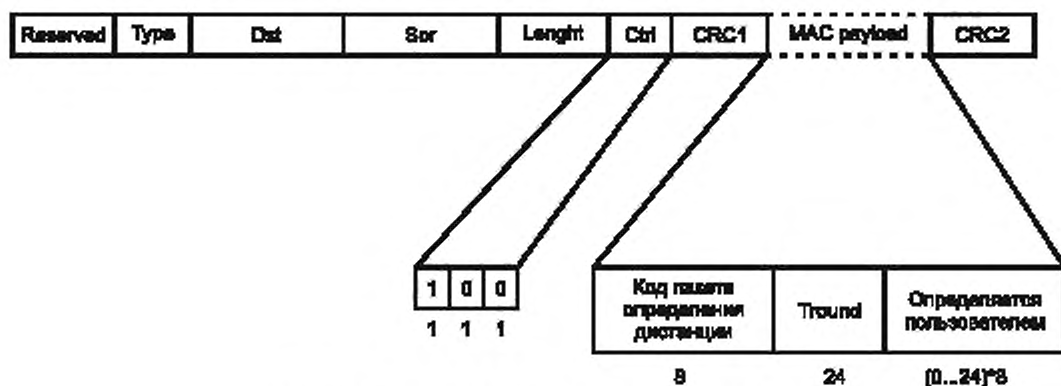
| Reserved | Type | Dst | Sor | Lenght | Ctrl | CRC1 | MAC payload | CRC2 |
|---|---|---|---|---|---|---|---|---|

| 1 | 0 | 0 |
|---|---|---|
| 1 | 1 | 1 |

| Код пакета определения дистанции | Tround | Определяется пользователем |
|---|---|---|
| 8 | 24 | (0...24)*8 |